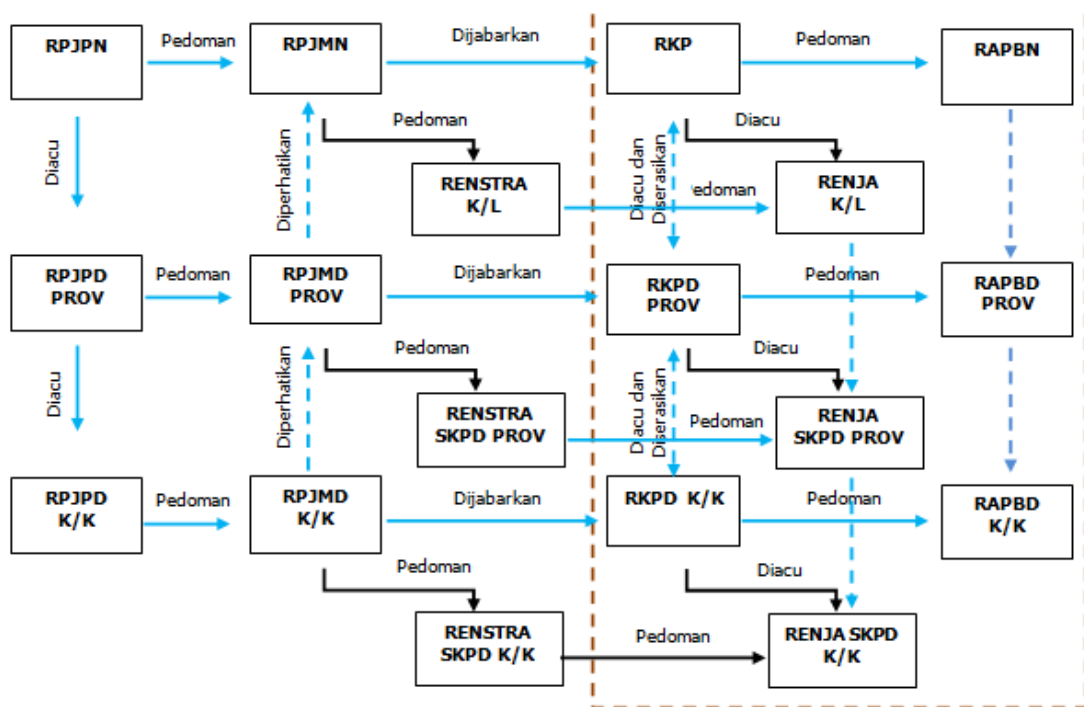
RPJPN

Pedoman

RPJMN

Dijabarkan

RKP

Pedoman

RAPBN

Diacu

Diperhatikan

Pedoman

RENSTRA K/L

Diacu dan Diserasikan

Diacu

Pedoman

RENJA K/L

RPJPD PROV

Pedoman

RPJMD PROV

Dijabarkan

RKPD PROV

Pedoman

RAPBD PROV

Diacu

Diperhatikan

Pedoman

RENSTRA SKPD PROV

Diacu dan Diserasikan

Diacu

Pedoman

RENJA SKPD PROV

RPJPD K/K

Pedoman

RPJMD K/K

Dijabarkan

RKPD K/K

Pedoman

RAPBD K/K

Pedoman

RENSTRA SKPD K/K

Diacu

Pedoman

RENJA SKPD K/K